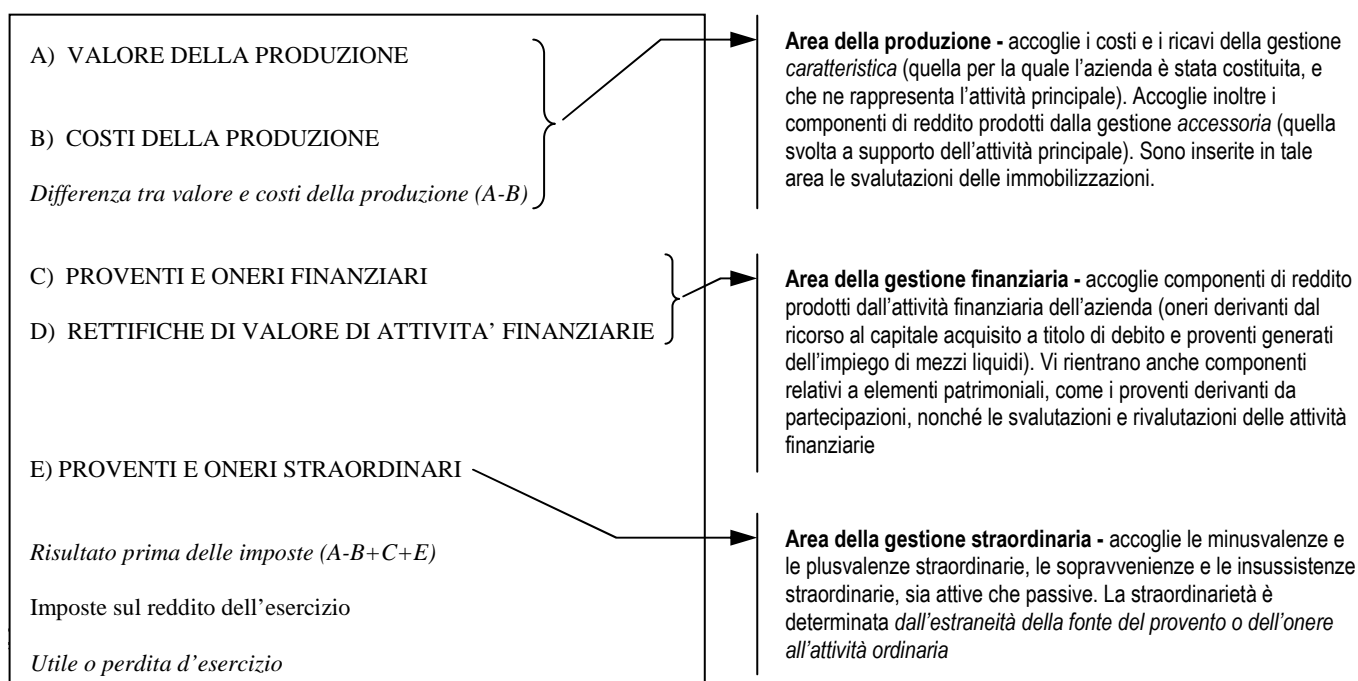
A) VALORE DELLA PRODUZIONE

B) COSTI DELLA PRODUZIONE

*Differenza tra valore e costi della produzione (A-B)*

**Area della produzione -** accoglie i costi e i ricavi della gestione *caratteristica* (quella per la quale l'azienda è stata costituita, e che ne rappresenta l'attività principale). Accoglie inoltre i componenti di reddito prodotti dalla gestione *accessoria* (quella svolta a supporto dell'attività principale). Sono inserite in tale area le svalutazioni delle immobilizzazioni.

C) PROVENTI E ONERI FINANZIARI

D) RETTIFICHE DI VALORE DI ATTIVITA' FINANZIARIE

**Area della gestione finanziaria -** accoglie componenti di reddito prodotti dall'attività finanziaria dell'azienda (oneri derivanti dal ricorso al capitale acquisito a titolo di debito e proventi generati dell'impiego di mezzi liquidi). Vi rientrano anche componenti relativi a elementi patrimoniali, come i proventi derivanti da partecipazioni, nonché le svalutazioni e rivalutazioni delle attività finanziarie

E) PROVENTI E ONERI STRAORDINARI

**Area della gestione straordinaria -** accoglie le minusvalenze e le plusvalenze straordinarie, le sopravvenienze e le insussistenze straordinarie, sia attive che passive. La straordinarietà è determinata *dall'estraneità della fonte del provento o dell'onere all'attività ordinaria*

*Risultato prima delle imposte (A-B+C+E)*

Imposte sul reddito dell'esercizio

*Utile o perdita d'esercizio*